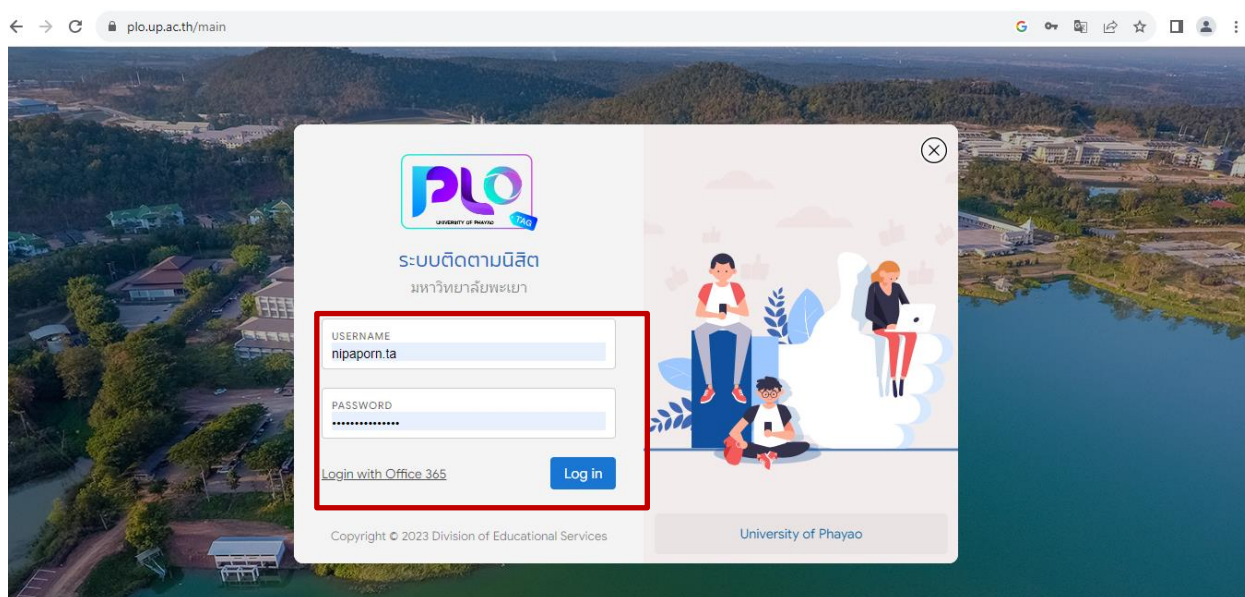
plo.up.ac.th/main

PLO
UNIVERSITY OF PHAYAO
TAQ

ระบบติดตามนิสิต
มหาวิทยาลัยพะเยา

USERNAME
nipaporn.ta

PASSWORD
••••••••••••••

Login with Office 365
Log in

Copyright © 2023 Division of Educational Services

University of Phayao